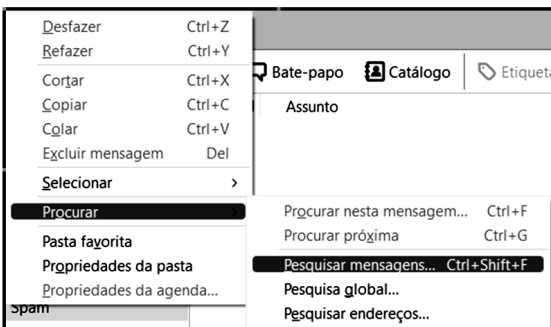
Desfazer Ctrl+Z
Refazer Ctrl+Y
Cortar Ctrl+X
Copiar Ctrl+C
Colar Ctrl+V
Excluir mensagem Del
Selecionar >
Procurar >
Pasta favorita
Propriedades da pasta
Propriedades da agenda...
Spam

Bate-papo
Catálogo
Etiqueta
Assunto

Procurar nesta mensagem... Ctrl+F
Procurar próxima Ctrl+G
Pesquisar mensagens... Ctrl+Shift+F
Pesquisa global...
Pesquisar endereços...